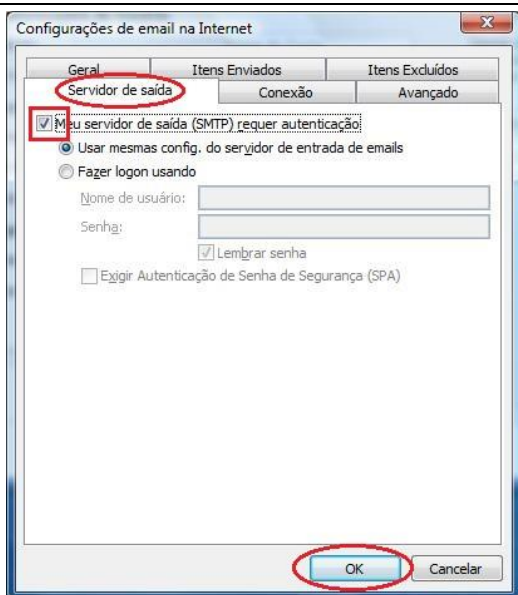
Configurações de email na Internet

Geral
Itens Enviados
Itens Excluídos
Servidor de saída
Conexão
Avançado

Meu servidor de saída (SMTP) requer autenticação
Usar mesmas config. do servidor de entrada de emails
Fazer logon usando
Nome de usuário:
Senha:
Lembrar senha
Exigir Autenticação de Senha de Segurança (SPA)

OK
Cancelar